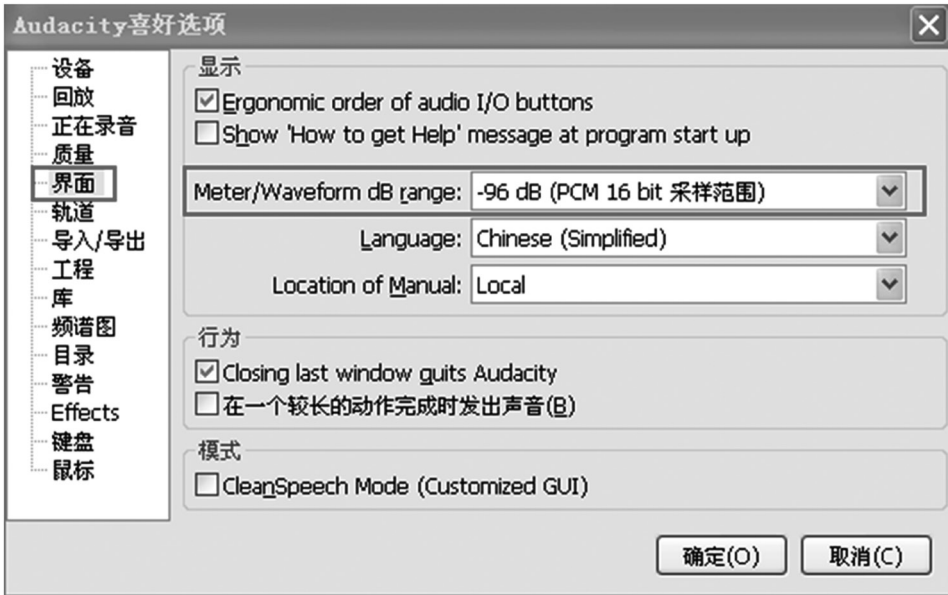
Audacity喜好选项

设备
回放
正在录音
质量
界面
轨道
导入/导出
工程
库
频谱图
目录
警告
Effects
键盘
鼠标

显示
☑ Ergonomic order of audio I/O buttons
☐ Show 'How to get Help' message at program start up

Meter/Waveform dB range: -96 dB (PCM 16 bit 采样范围)
Language: Chinese (Simplified)
Location of Manual: Local

行为
☑ Closing last window quits Audacity
☐ 在一个较长的动作完成时发出声音(B)

模式
☐ CleanSpeech Mode (Customized GUI)

确定(O)
取消(C)